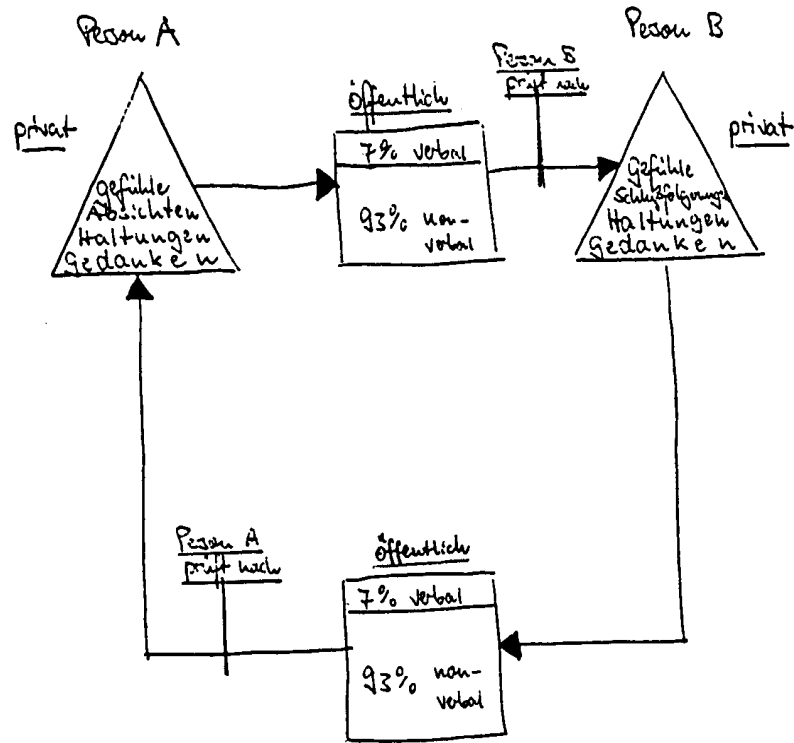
Person A

privat

Gefühle
Absichten
Haltungen
Gedanken

öffentlich

7% verbal

93% non-verbal

Person B
prüft nach

Person B

privat

Gefühle
Schlußfolgerungen
Haltungen
Gedanken

Person A
prüft nach

öffentlich

7% verbal

93% non-verbal